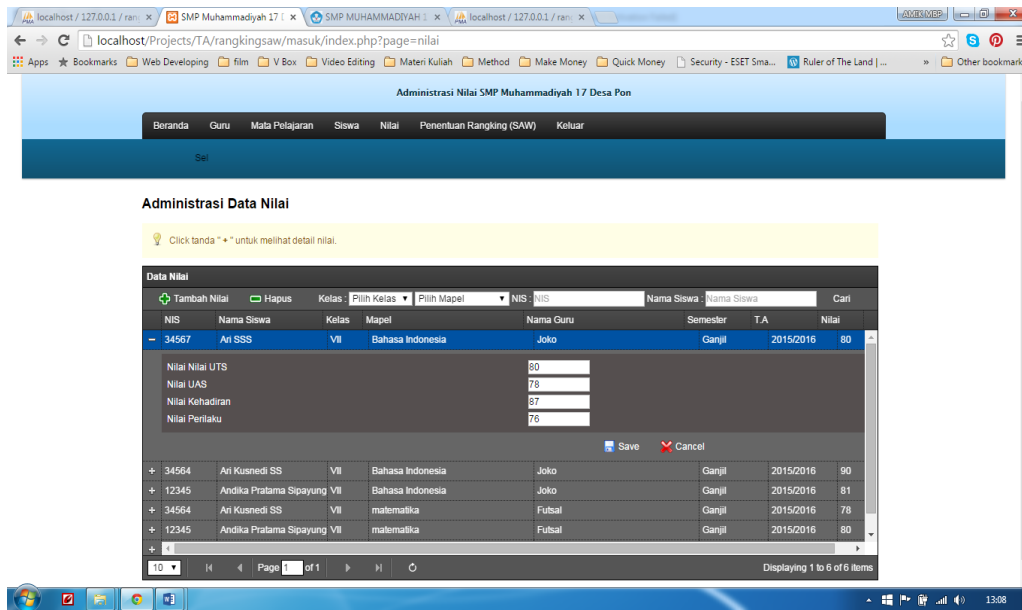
localhost / 127.0.0.1 / ran × | SMP Muhammadiyah 17 × | SMP MUHAMMADIYAH 1 × | localhost / 127.0.0.1 / ran ×

AMIK MBP

localhost/Projects/TA/rangkingsaw/masuk/index.php?page=nilai

Apps | Bookmarks | Web Developing | film | V Box | Video Editing | Materi Kuliah | Method | Make Money | Quick Money | Security - ESET Sma... | Ruler of The Land | ... | » | Other bookmarks

Administrasi Nilai SMP Muhammadiyah 17 Desa Pon

Beranda | Guru | Mata Pelajaran | Siswa | Nilai | Penentuan Rangking (SAW) | Keluar

Sel

Administrasi Data Nilai

Click tanda " + " untuk melihat detail nilai.

Data Nilai

Tambah Nilai | Hapus | Kelas : Pilih Kelas | Pilih Mapel | NIS : NIS | Nama Siswa : Nama Siswa | Cari

| | NIS | Nama Siswa | Kelas | Mapel | Nama Guru | Semester | T.A | Nilai |
|---|---|---|---|---|---|---|---|---|
| − | 34567 | Ari SSS | VII | Bahasa Indonesia | Joko | Ganjil | 2015/2016 | 80 |

Nilai Nilai UTS 80
Nilai UAS 78
Nilai Kehadiran 87
Nilai Perilaku 76

Save | Cancel

| | NIS | Nama Siswa | Kelas | Mapel | Nama Guru | Semester | T.A | Nilai |
|---|---|---|---|---|---|---|---|---|
| + | 34564 | Ari Kusnedi SS | VII | Bahasa Indonesia | Joko | Ganjil | 2015/2016 | 90 |
| + | 12345 | Andika Pratama Sipayung | VII | Bahasa Indonesia | Joko | Ganjil | 2015/2016 | 81 |
| + | 34564 | Ari Kusnedi SS | VII | matematika | Futsal | Ganjil | 2015/2016 | 78 |
| + | 12345 | Andika Pratama Sipayung | VII | matematika | Futsal | Ganjil | 2015/2016 | 80 |
| + | | | | | | | | |

10 | Page 1 of 1 | Displaying 1 to 6 of 6 items

13:08